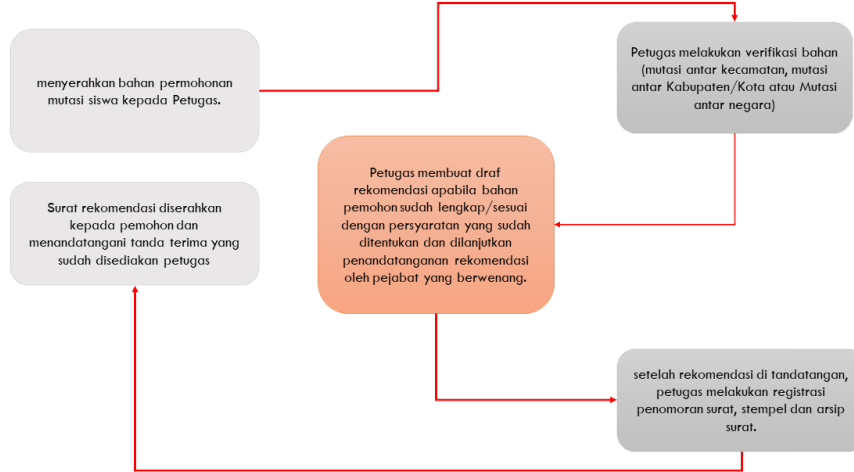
menyerahkan bahan permohonan mutasi siswa kepada Petugas.

Petugas melakukan verifikasi bahan (mutasi antar kecamatan, mutasi antar Kabupaten/Kota atau Mutasi antar negara)

Petugas membuat draf rekomendasi apabila bahan pemohon sudah lengkap/sesuai dengan persyaratan yang sudah ditentukan dan dilanjutkan penandatanganan rekomendasi oleh pejabat yang berwenang.

setelah rekomendasi di tandatangan, petugas melakukan registrasi penomoran surat, stempel dan arsip surat.

Surat rekomendasi diserahkan kepada pemohon dan menandatangani tanda terima yang sudah disediakan petugas